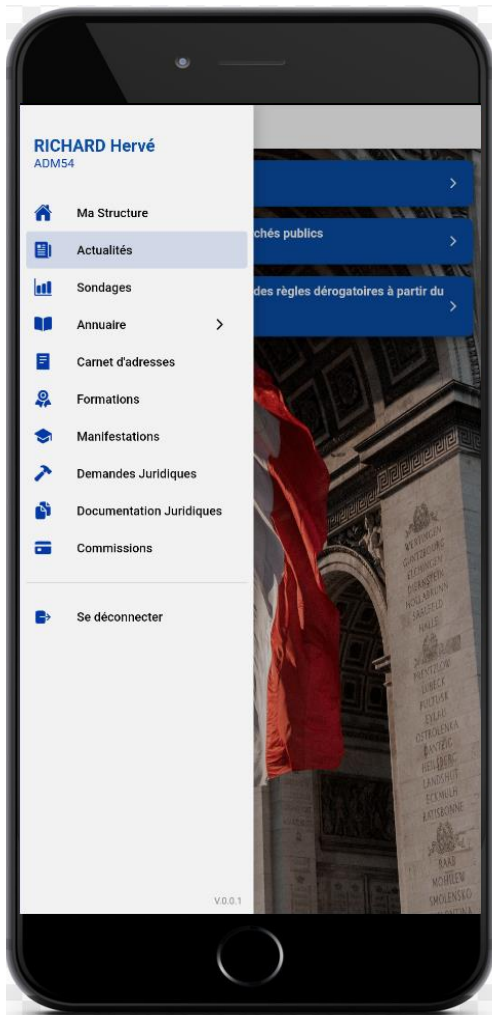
RICHARD Hervé
ADM54

Ma Structure
Actualités
Sondages
Annuaire
Carnet d'adresses
Formations
Manifestations
Demandes Juridiques
Documentation Juridiques
Commissions

Se déconnecter

V.0.0.1

chés publics

des règles dérogatoires à partir du